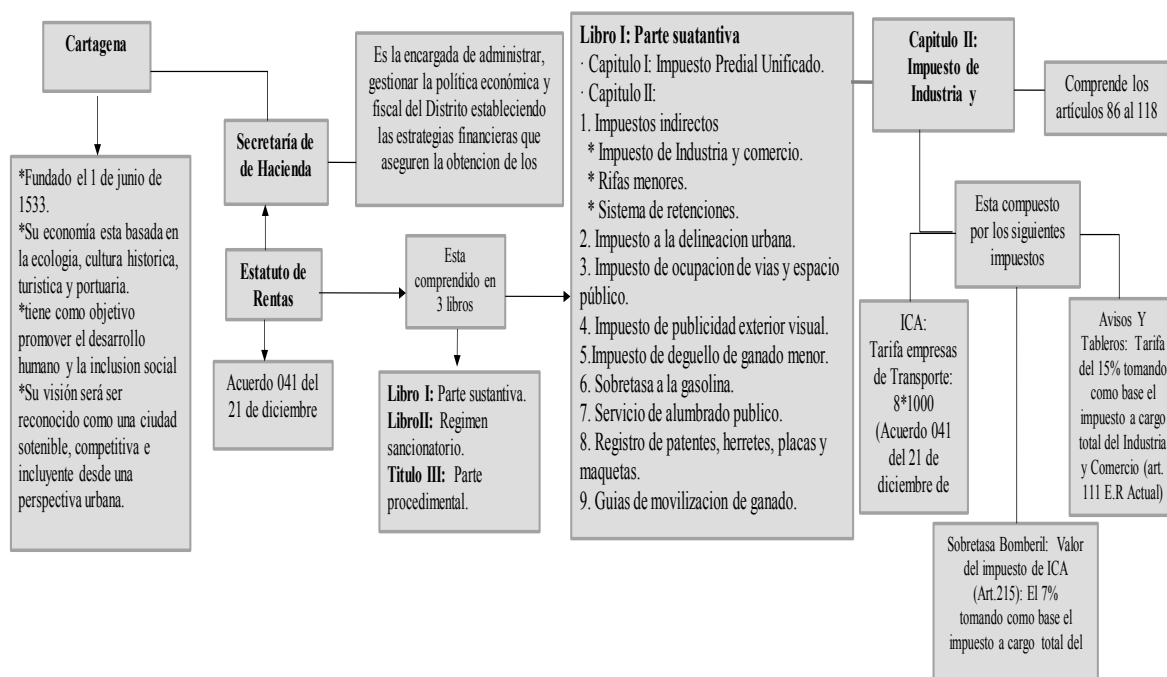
Cartagena

*Fundado el 1 de junio de 1533.
*Su economía esta basada en la ecologia, cultura historica, turistica y portuaria.
*tiene como objetivo promover el desarrollo humano y la inclusion social
*Su visión será ser reconocido como una ciudad sotenible, competitiva e incluyente desde una perspectiva urbana.

Secretaría de de Hacienda

Es la encargada de administrar, gestionar la política económica y fiscal del Distrito estableciendo las estrategias financieras que aseguren la obtencion de los

Estatuto de Rentas

Acuerdo 041 del 21 de diciembre

Esta comprendido en 3 libros

Libro I: Parte sustantiva.
LibroII: Regimen sancionatorio.
Titulo III: Parte procedimental.

Libro I: Parte suatantiva
· Capitulo I: Impuesto Predial Unificado.
· Capitulo II:
1. Impuestos indirectos
* Impuesto de Industria y comercio.
* Rifas menores.
* Sistema de retenciones.
2. Impuesto a la delineacion urbana.
3. Impuesto de ocupacion de vias y espacio público.
4. Impuesto de publicidad exterior visual.
5.Impuesto de deguello de ganado menor.
6. Sobretasa a la gasolina.
7. Servicio de alumbrado publico.
8. Registro de patentes, herretes, placas y maquetas.
9. Guias de movilizacion de ganado.

Capitulo II: Impuesto de Industria y

Comprende los artículos 86 al 118

Esta compuesto por los siguientes impuestos

ICA: Tarifa empresas de Transporte: 8*1000 (Acuerdo 041 del 21 de diciembre de

Avisos Y Tableros: Tarifa del 15% tomando como base el impuesto a cargo total del Industria y Comercio (art. 111 E.R Actual)

Sobretasa Bomberil: Valor del impuesto de ICA (Art.215): El 7% tomando como base el impuesto a cargo total del